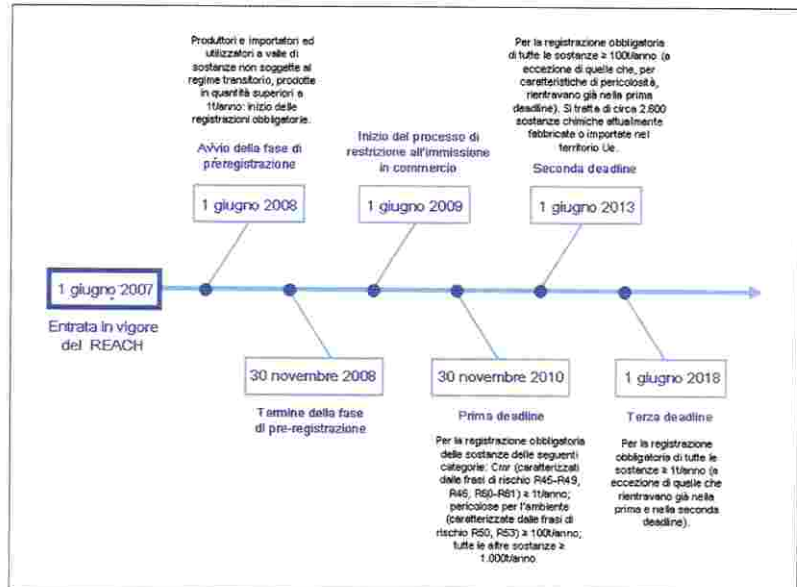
Produttori e importatori ed utilizzatori a valle di sostanze non soggette al regime transitorio, prodotte in quantità superiori a 1t/anno: inizio delle registrazioni obbligatorie.

Avvio della fase di preregistrazione

1 giugno 2008

Inizio del processo di restrizione all'immissione in commercio

1 giugno 2009

Per la registrazione obbligatoria di tutte le sostanze ≥ 100t/anno (a eccezione di quelle che, per caratteristiche di pericolosità, rientravano già nella prima deadline). Si tratta di circa 2.600 sostanze chimiche attualmente fabbricate o importate nel territorio Ue.

Seconda deadline

1 giugno 2013

1 giugno 2007

Entrata in vigore del REACH

30 novembre 2008

Termine della fase di pre-registrazione

30 novembre 2010

Prima deadline

Per la registrazione obbligatoria delle sostanze delle seguenti categorie: Cmr (caratterizzati dalle frasi di rischio R45-R49, R46, R60-R61) ≥ 1t/anno; pericolose per l'ambiente (caratterizzate dalle frasi di rischio R50, R53) ≥ 100t/anno; tutte le altre sostanze ≥ 1.000t/anno.

1 giugno 2018

Terza deadline

Per la registrazione obbligatoria di tutte le sostanze ≥ 1t/anno (a eccezione di quelle che rientravano già nella prima e nella seconda deadline).